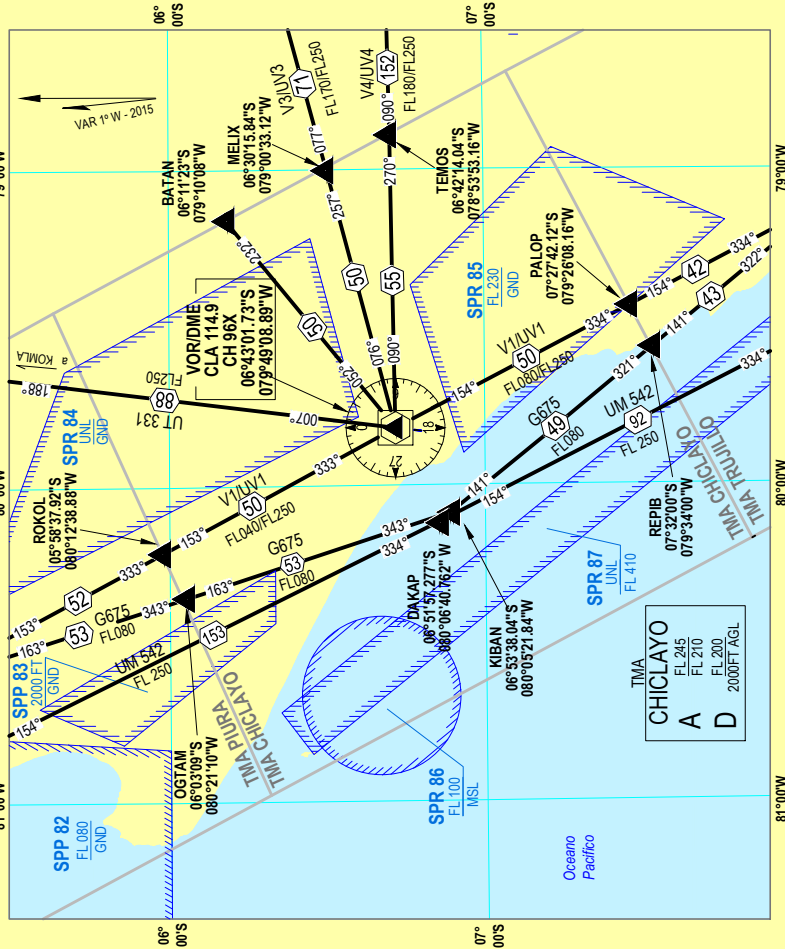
06°00'S
07°00'S
VAR 1° W - 2015
a KOMLA
V3/UV3
71
FL170/FL250
V4/UV4
152
FL180/FL250
090°
270°
077°
257°
MELIX
06°30'15.84"S
079°00'33.12"W
TEMOS
06°42'14.04"S
078°53'53.16"W
BATAN
06°11'23"S
079°10'08"W
232°
050°
50
55
076°
090°
VOR/DME
CLA 114.9
CH 96X
06°43'01.73"S
079°49'08.89"W
FL250
188°
88
UT 331
007°
50
SPR 85
FL 230
GND
PALOP
07°27'42.12"S
079°26'08.16"W
334°
42
322°
154°
43
141°
V1/UV1
334°
50
FL080/FL250
154°
321°
G675
49
FL080
UM 542
92
FL 250
SPR 84
UNL
GND
333°
V1/UV1
50
FL040/FL250
153°
ROKOL
05°58'37.92"S
080°12'38.88"W
333°
52
153°
G675
53
FL080
163°
343°
163°
53
G675
FL080
343°
334°
141°
154°
DAKAP
06°51'57.277"S
080°06'40.762" W
REPIB
07°32'00"S
079°34'00"W
TMA CHICLAYO
TMA TRUJILLO
UM 542
FL 250
153
154°
SPP 83
2000 FT
GND
OGTAM
06°03'09"S
080°21'10"W
TMA PIURA
TMA CHICLAYO
KIBAN
06°53'38.04"S
080°05'21.84"W
SPR 87
UNL
FL 410
TMA
CHICLAYO
A FL 245
FL 210
D FL 200
2000FT AGL
SPR 86
FL 100
MSL
SPP 82
FL 080
GND
Oceano
Pacifico
79°00'W
80°00'W
81°00'W
06°00'S
07°00'S